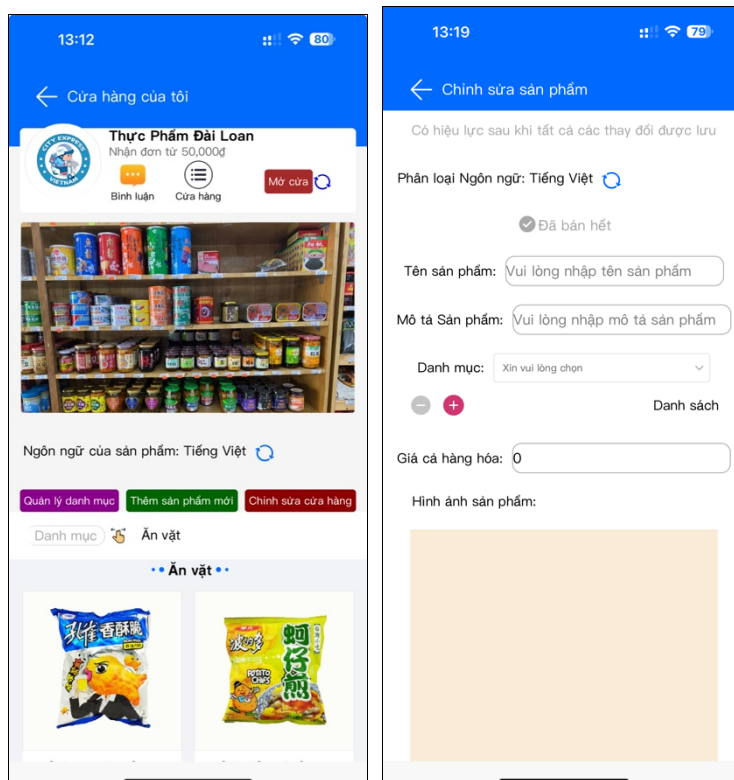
13:12 80

Cửa hàng của tôi

CITY EXPRESS VIETNAM

Thực Phẩm Đài Loan
Nhận đơn từ 50,000₫

Bình luận
Cửa hàng
Mở cửa

Ngôn ngữ của sản phẩm: Tiếng Việt

Quản lý danh mục
Thêm sản phẩm mới
Chỉnh sửa cửa hàng

Danh mục
Ăn vặt

•• Ăn vặt ••

孔雀香酥脆

波的多 POTATO CHIPS 蚵仔煎

13:19 79

Chỉnh sửa sản phẩm

Có hiệu lực sau khi tất cả các thay đổi được lưu

Phân loại Ngôn ngữ: Tiếng Việt

Đã bán hết

Tên sản phẩm: Vui lòng nhập tên sản phẩm

Mô tả Sản phẩm: Vui lòng nhập mô tả sản phẩm

Danh mục: Xin vui lòng chọn

Danh sách

Giá cả hàng hóa: 0

Hình ảnh sản phẩm: